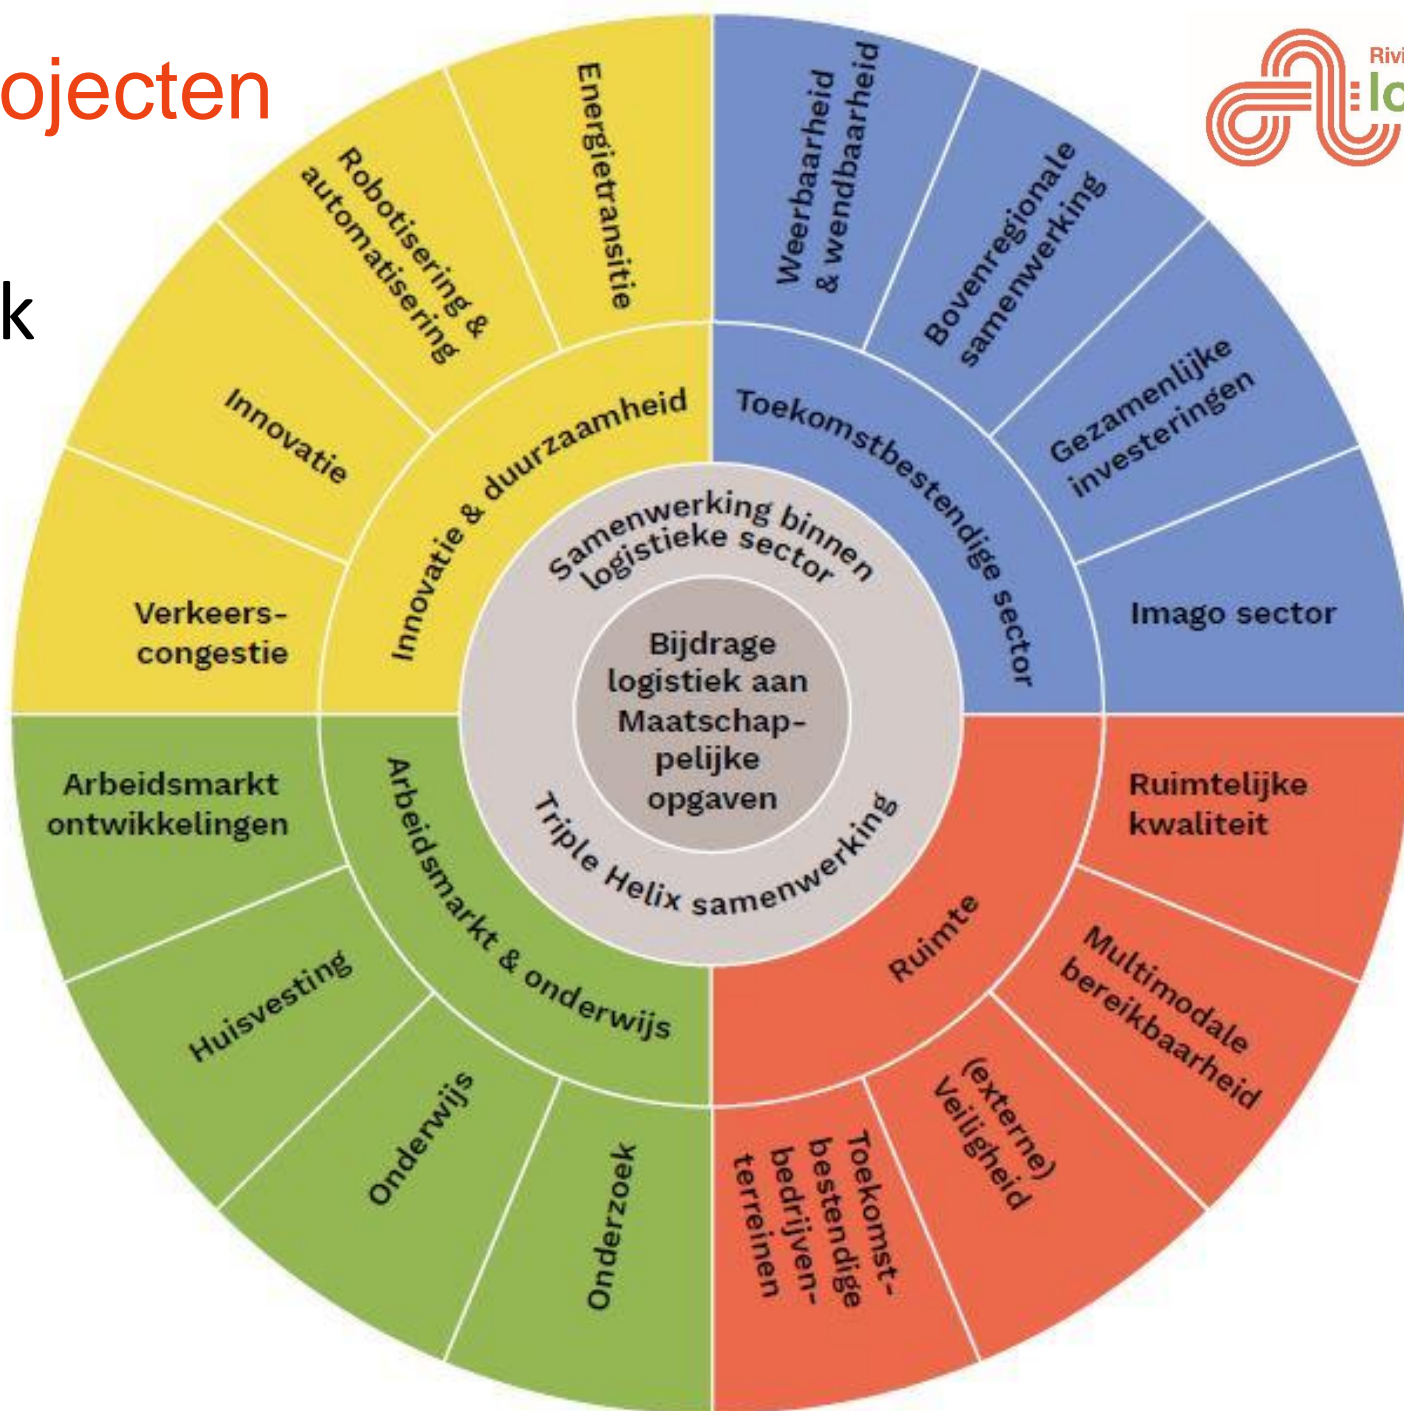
ojecten

k

Rivi
lo

Energietransitie
Robotisering & automatisering
Innovatie
Verkeers-congestie
Weerbaarheid & wendbaarheid
Bovenregionale samenwerking
Gezamenlijke investeringen
Imago sector
Innovatie & duurzaamheid
Toekomstbestendige sector
Samenwerking binnen logistieke sector
Bijdrage logistiek aan Maatschap-pelijke opgaven
Triple Helix samenwerking
Arbeidsmarkt & onderwijs
Ruimte
Arbeidsmarkt ontwikkelingen
Huisvesting
Onderwijs
Onderzoek
Ruimtelijke kwaliteit
Multimodale bereikbaarheid
(externe) Veiligheid
Toekomst-bestendige bedrijven-terreinen